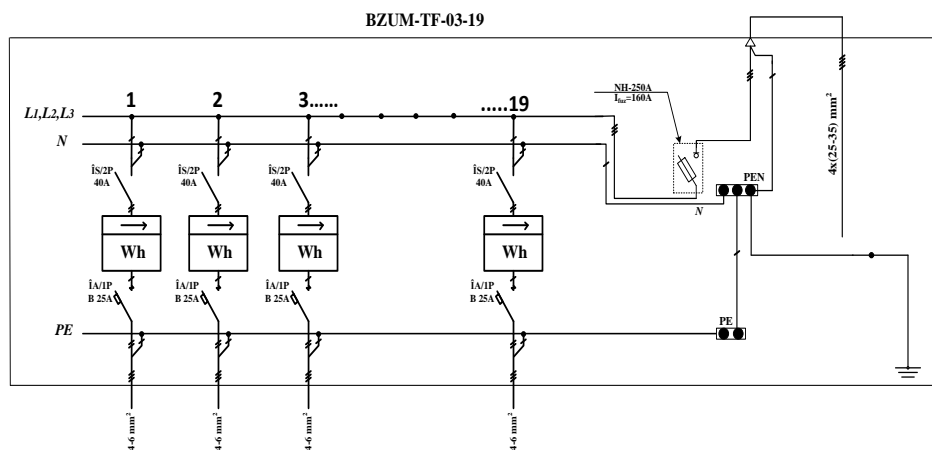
BZUM-TF-03-19

L1,L2,L3

N

PE

1

2

3......

.....19

ÎS/2P
40A

ÎS/2P
40A

ÎS/2P
40A

ÎS/2P
40A

Wh

Wh

Wh

Wh

ÎA/1P
B 25A

ÎA/1P
B 25A

ÎA/1P
B 25A

ÎA/1P
B 25A

NH-250A
$I_{fuz}$=160A

N

PEN

PE

4x(25-35) mm$^2$

4-6 mm$^2$

4-6 mm$^2$

4-6 mm$^2$

4-6 mm$^2$